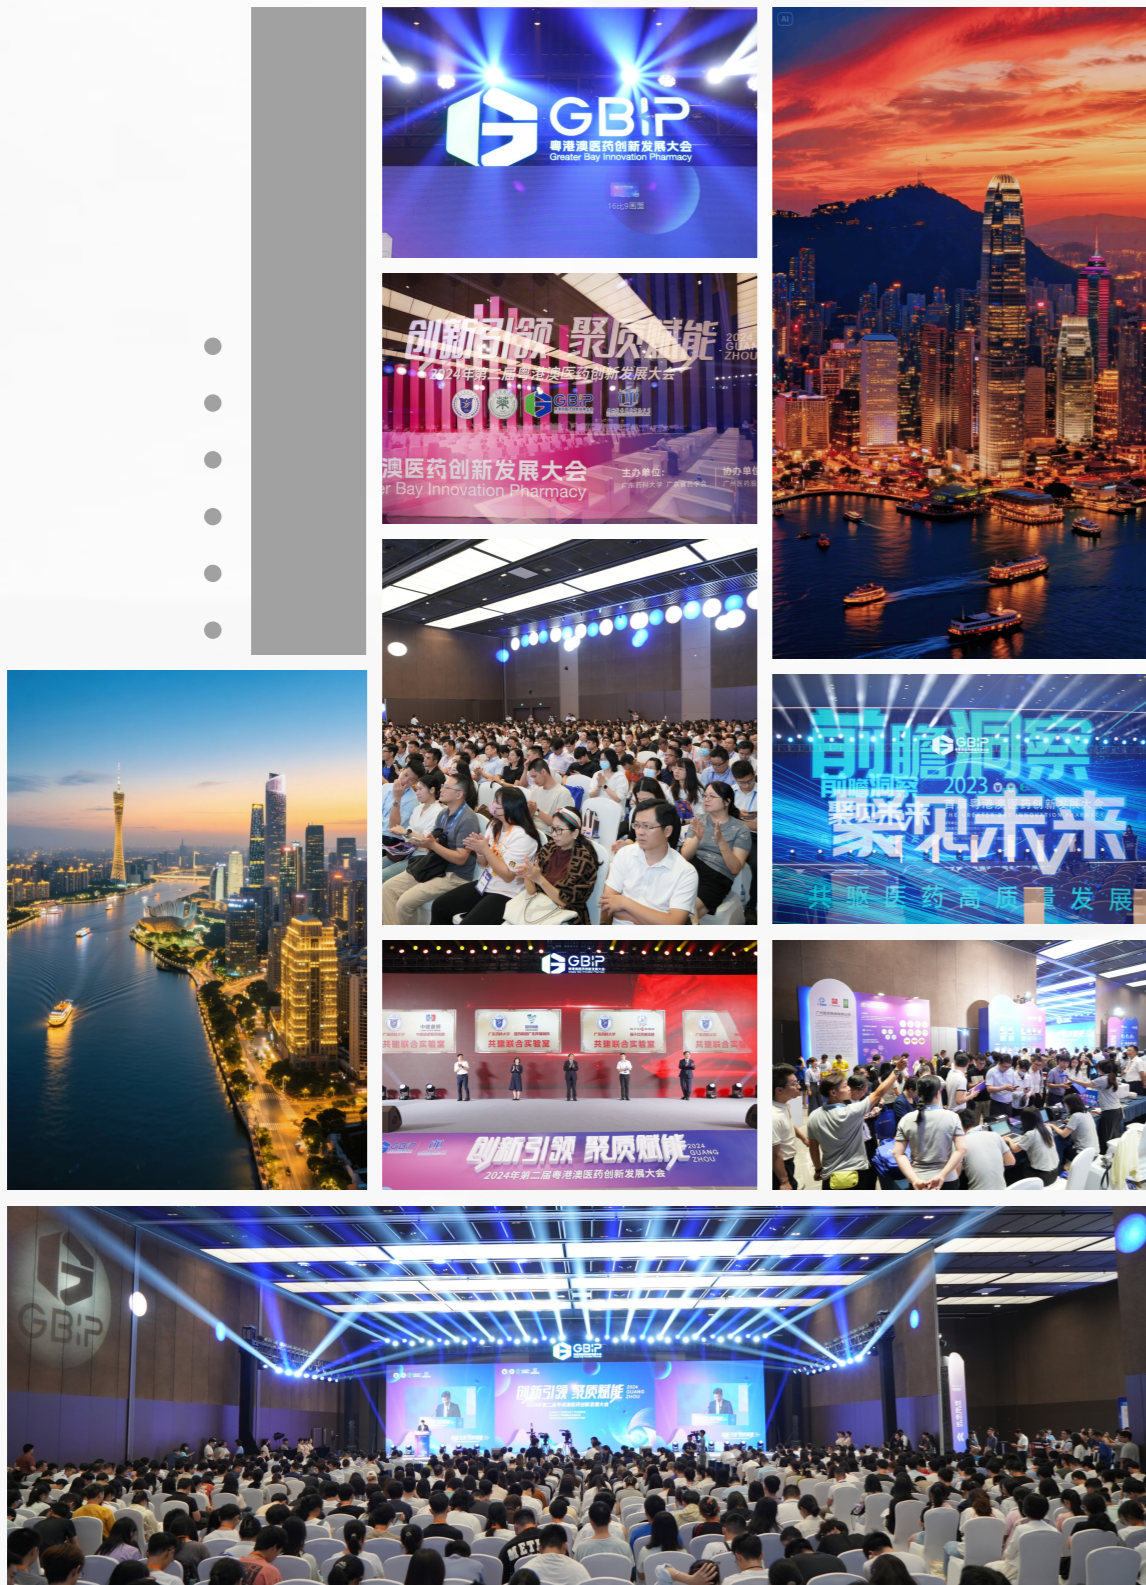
GBIP
粤港澳医药创新发展大会
Greater Bay Innovation Pharmacy

创新引领 聚质赋能
2024年第二届粤港澳医药创新发展大会
澳医药创新发展大会
r Bay Innovation Pharmacy
主办单位:
协办单位

前瞻洞察
GBIP
2023
聚见未来
共 驱 医 药 高 质 量 发 展

GBIP
共建联合实验室
共建联合实验室
共建联合实验室
共建联合实验室
创新引领 聚质赋能
2024 GUANG ZHOU
2024年第二届粤港澳医药创新发展大会

GBIP
GBIP
创新引领 聚质赋能